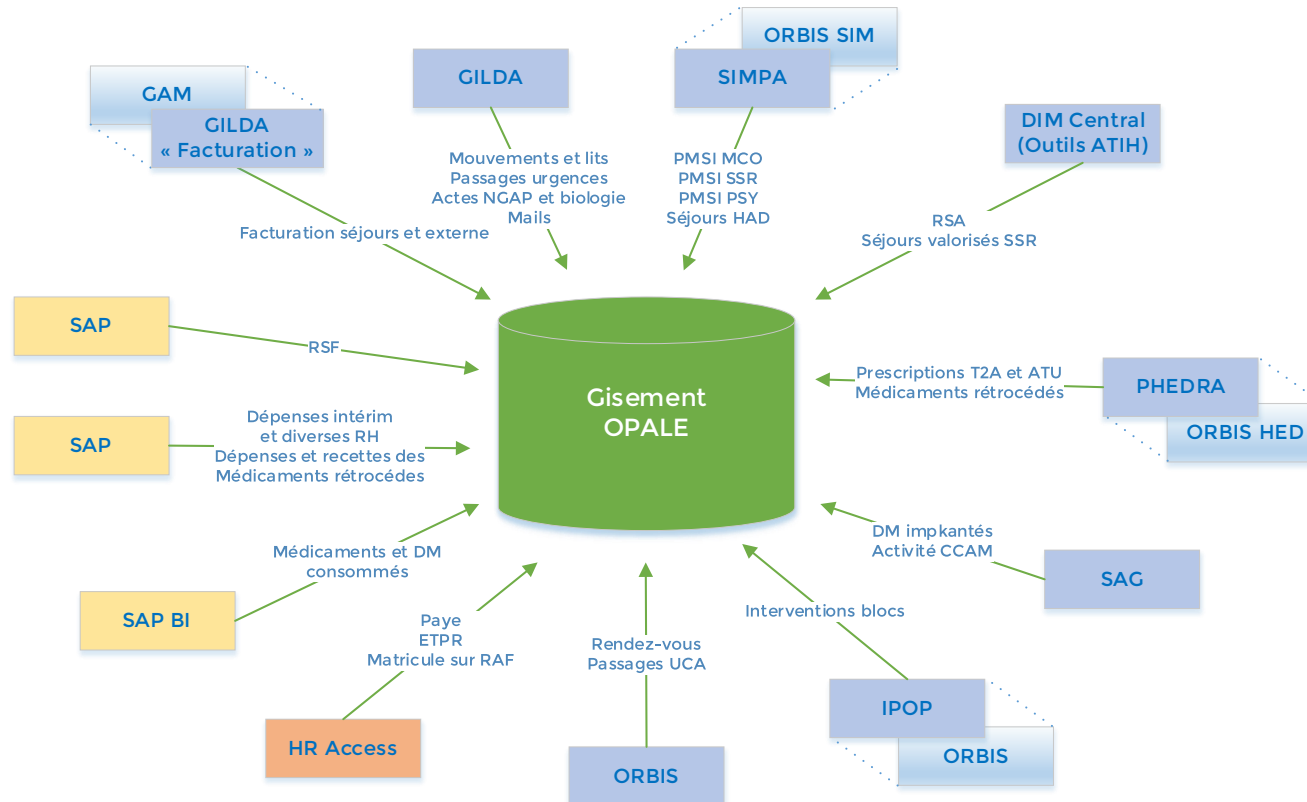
GAM

GILDA « Facturation »

Facturation séjours et externe

GILDA

Mouvements et lits
Passages urgences
Actes NGAP et biologie
Mails

ORBIS SIM

SIMPA

PMSI MCO
PMSI SSR
PMSI PSY
Séjours HAD

DIM Central (Outils ATIH)

RSA
Séjours valorisés SSR

SAP

RSF

Gisement OPALE

Prescriptions T2A et ATU
Médicaments rétrocédés

PHEDRA

ORBIS HED

SAP

Dépenses intérim
et diverses RH
Dépenses et recettes des
Médicaments rétrocédés

DM impkantés
Activité CCAM

SAG

Médicaments et DM
consommés

SAP BI

Paye
ETPR
Matricule sur RAF

HR Access

Rendez-vous
Passages UCA

ORBIS

Interventions blocs

IPOP

ORBIS